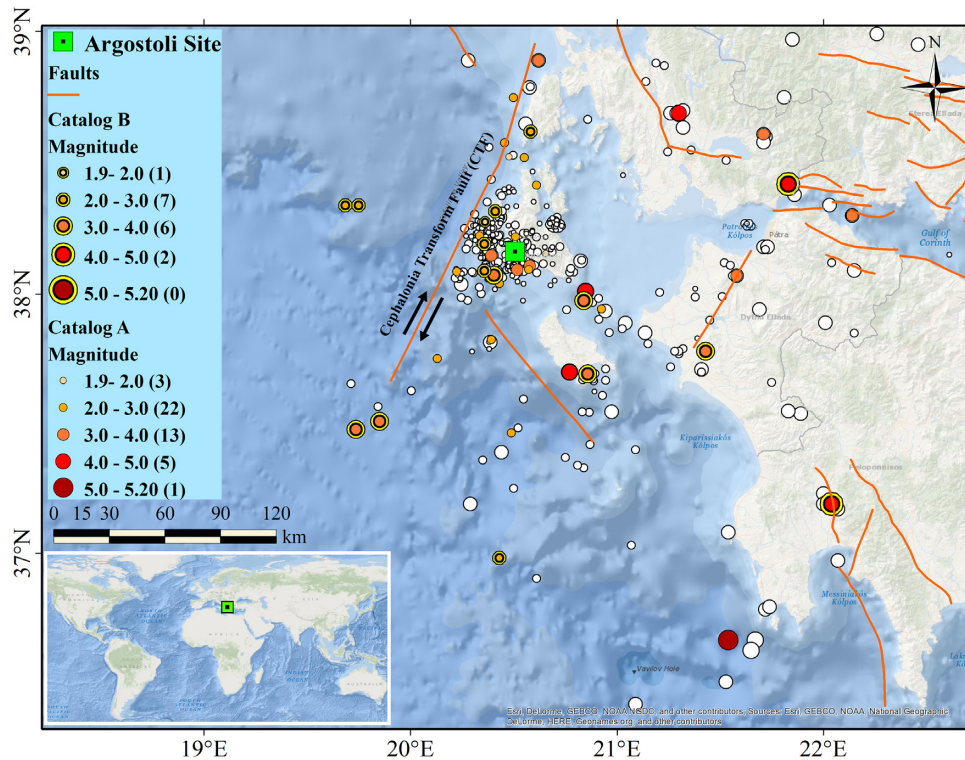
39°N
38°N
37°N

Argostoli Site
Faults
Catalog B
Magnitude
1.9- 2.0 (1)
2.0 - 3.0 (7)
3.0 - 4.0 (6)
4.0 - 5.0 (2)
5.0 - 5.20 (0)
Catalog A
Magnitude
1.9- 2.0 (3)
2.0 - 3.0 (22)
3.0 - 4.0 (13)
4.0 - 5.0 (5)
5.0 - 5.20 (1)

0 15 30 60 90 120 km

Cephalonia Transform Fault (CTF)

N

Patraikos Kolpos
Patra
Gulf of Corinth
Dytiki Ellada
Sterea Ellada
Kiparissiakos Kolpos
Peloponnisos
Messiniakos Kolpos
Vavilov Hole

Esri, DeLorme, GEBCO, NOAA NGDC, and other contributors, Sources: Esri, GEBCO, NOAA, National Geographic, DeLorme, HERE, Geonames.org, and other contributors

19°E
20°E
21°E
22°E